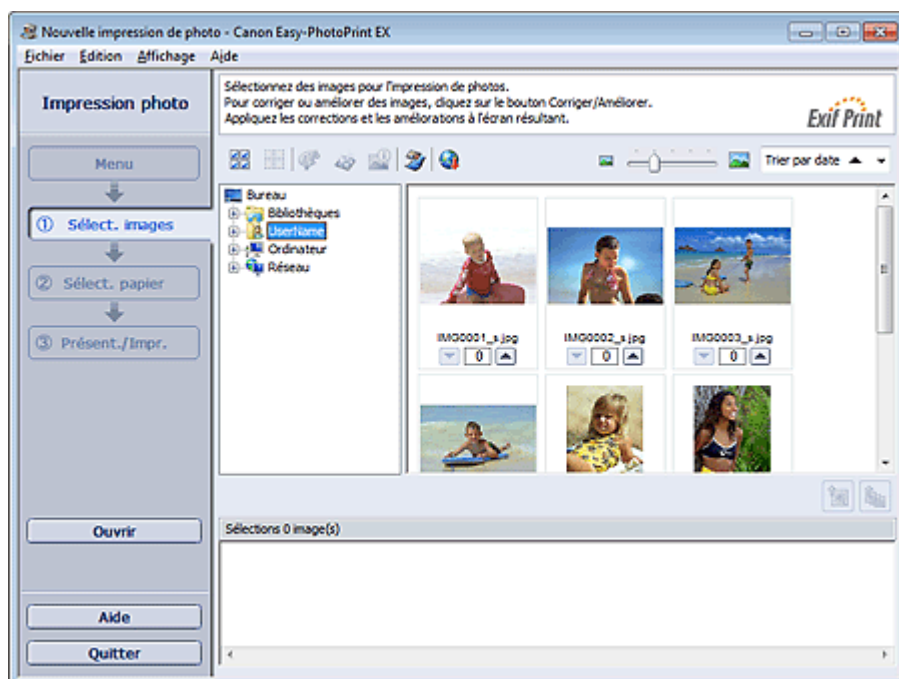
Nouvelle impression de photo - Canon Easy-PhotoPrint EX

Fichier Edition Affichage Aide

Impression photo

Menu

① Sélect. images

② Sélect. papier

③ Présent./Impr.

Ouvrir

Aide

Quitter

Sélectionnez des images pour l'impression de photos.
Pour corriger ou améliorer des images, cliquez sur le bouton Corriger/Améliorer.
Appliquez les corrections et les améliorations à l'écran résultant.

Exif Print

Trier par date

Bureau
Bibliothèques
UserName
Ordinateur
Réseau

IMG0001_s.jpg 0
IMG0002_s.jpg 0
IMG0003_s.jpg 0

Sélections 0 image(s)